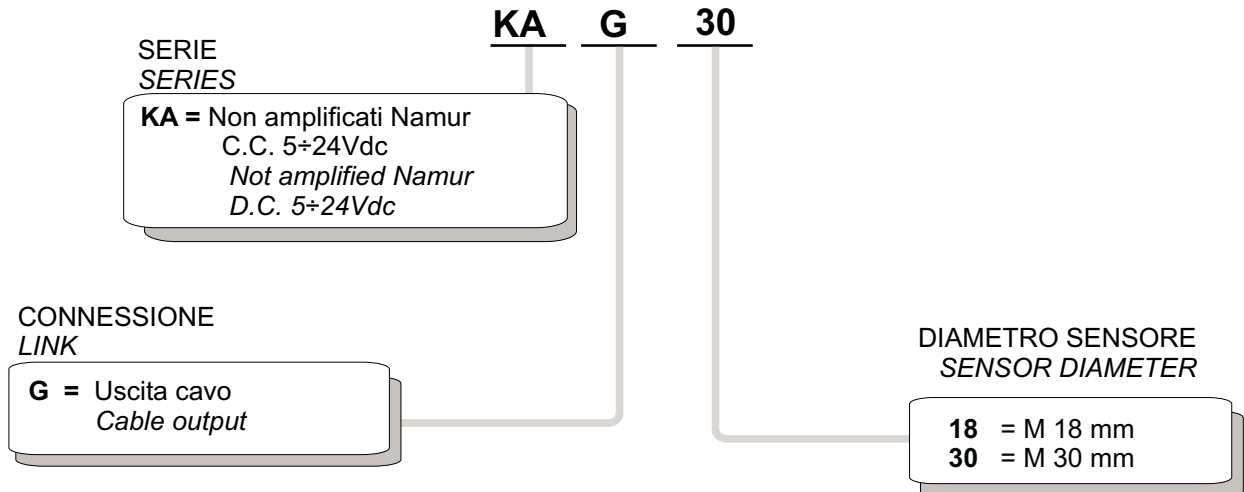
KA G 30

SERIE
*SERIES*

**KA =** Non amplificati Namur
C.C. 5÷24Vdc
*Not amplified Namur*
*D.C. 5÷24Vdc*

CONNESSIONE
*LINK*

**G =** Uscita cavo
*Cable output*

DIAMETRO SENSORE
*SENSOR DIAMETER*

**18** = M 18 mm
**30** = M 30 mm